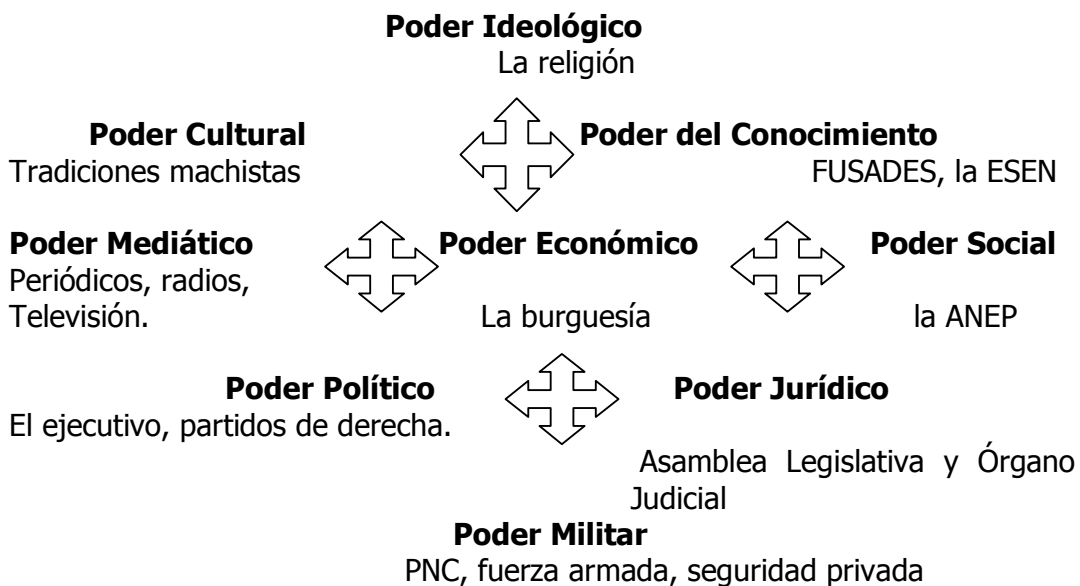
**Poder Ideológico**
La religión

**Poder Cultural**
Tradiciones machistas

**Poder del Conocimiento**
FUSADES, la ESEN

**Poder Mediático**
Periódicos, radios, Televisión.

**Poder Económico**
La burguesía

**Poder Social**
la ANEP

**Poder Político**
El ejecutivo, partidos de derecha.

**Poder Jurídico**
Asamblea Legislativa y Órgano Judicial

**Poder Militar**
PNC, fuerza armada, seguridad privada